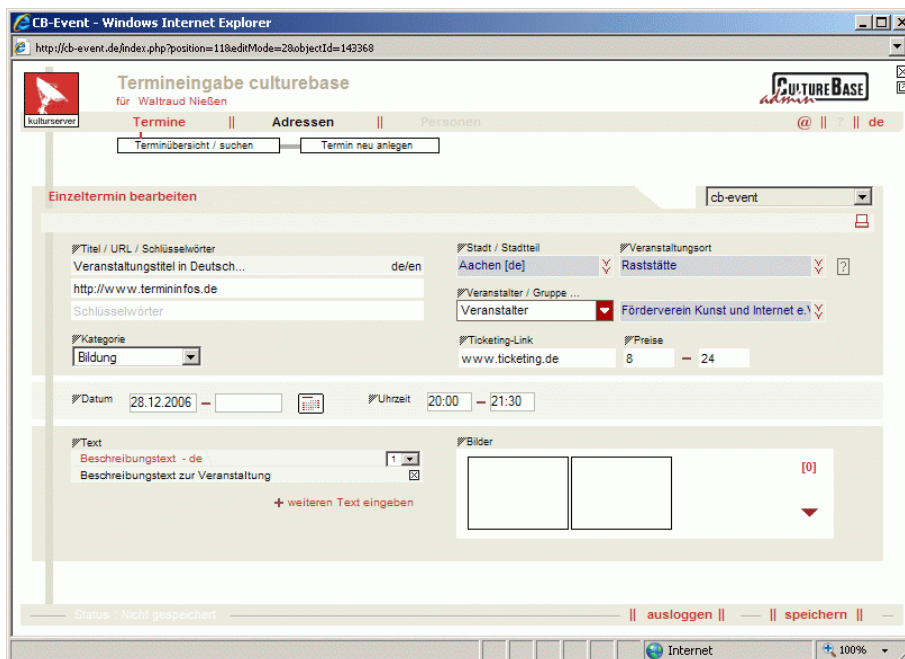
CB-Event - Windows Internet Explorer

http://cb-event.de/index.php?position=118editMode=2&objectId=143368

kulturserver

Termineingabe culturebase
für Waltraud Nießen

CultureBase admin

Termine || Adressen || Personen

@ || ? || de

Terminübersicht / suchen

Termin neu anlegen

Einzeltermin bearbeiten

cb-event

Titel / URL / Schlüsselwörter

Veranstaltungstitel in Deutsch... de/en

http://www.termininfos.de

Schlüsselwörter

Kategorie

Bildung

Stadt / Stadtteil

Aachen [de]

Veranstaltungsort

Raststätte

?

Veranstalter / Gruppe ...

Veranstalter

Förderverein Kunst und Internet e.V

Ticketing-Link

www.ticketing.de

Preise

8 – 24

Datum 28.12.2006 –

Uhrzeit 20:00 – 21:30

Text

Beschreibungstext - de

1

Beschreibungstext zur Veranstaltung

+ weiteren Text eingeben

Bilder

[0]

Status: Nicht gespeichert

|| ausloggen || — || speichern ||

Internet

100%